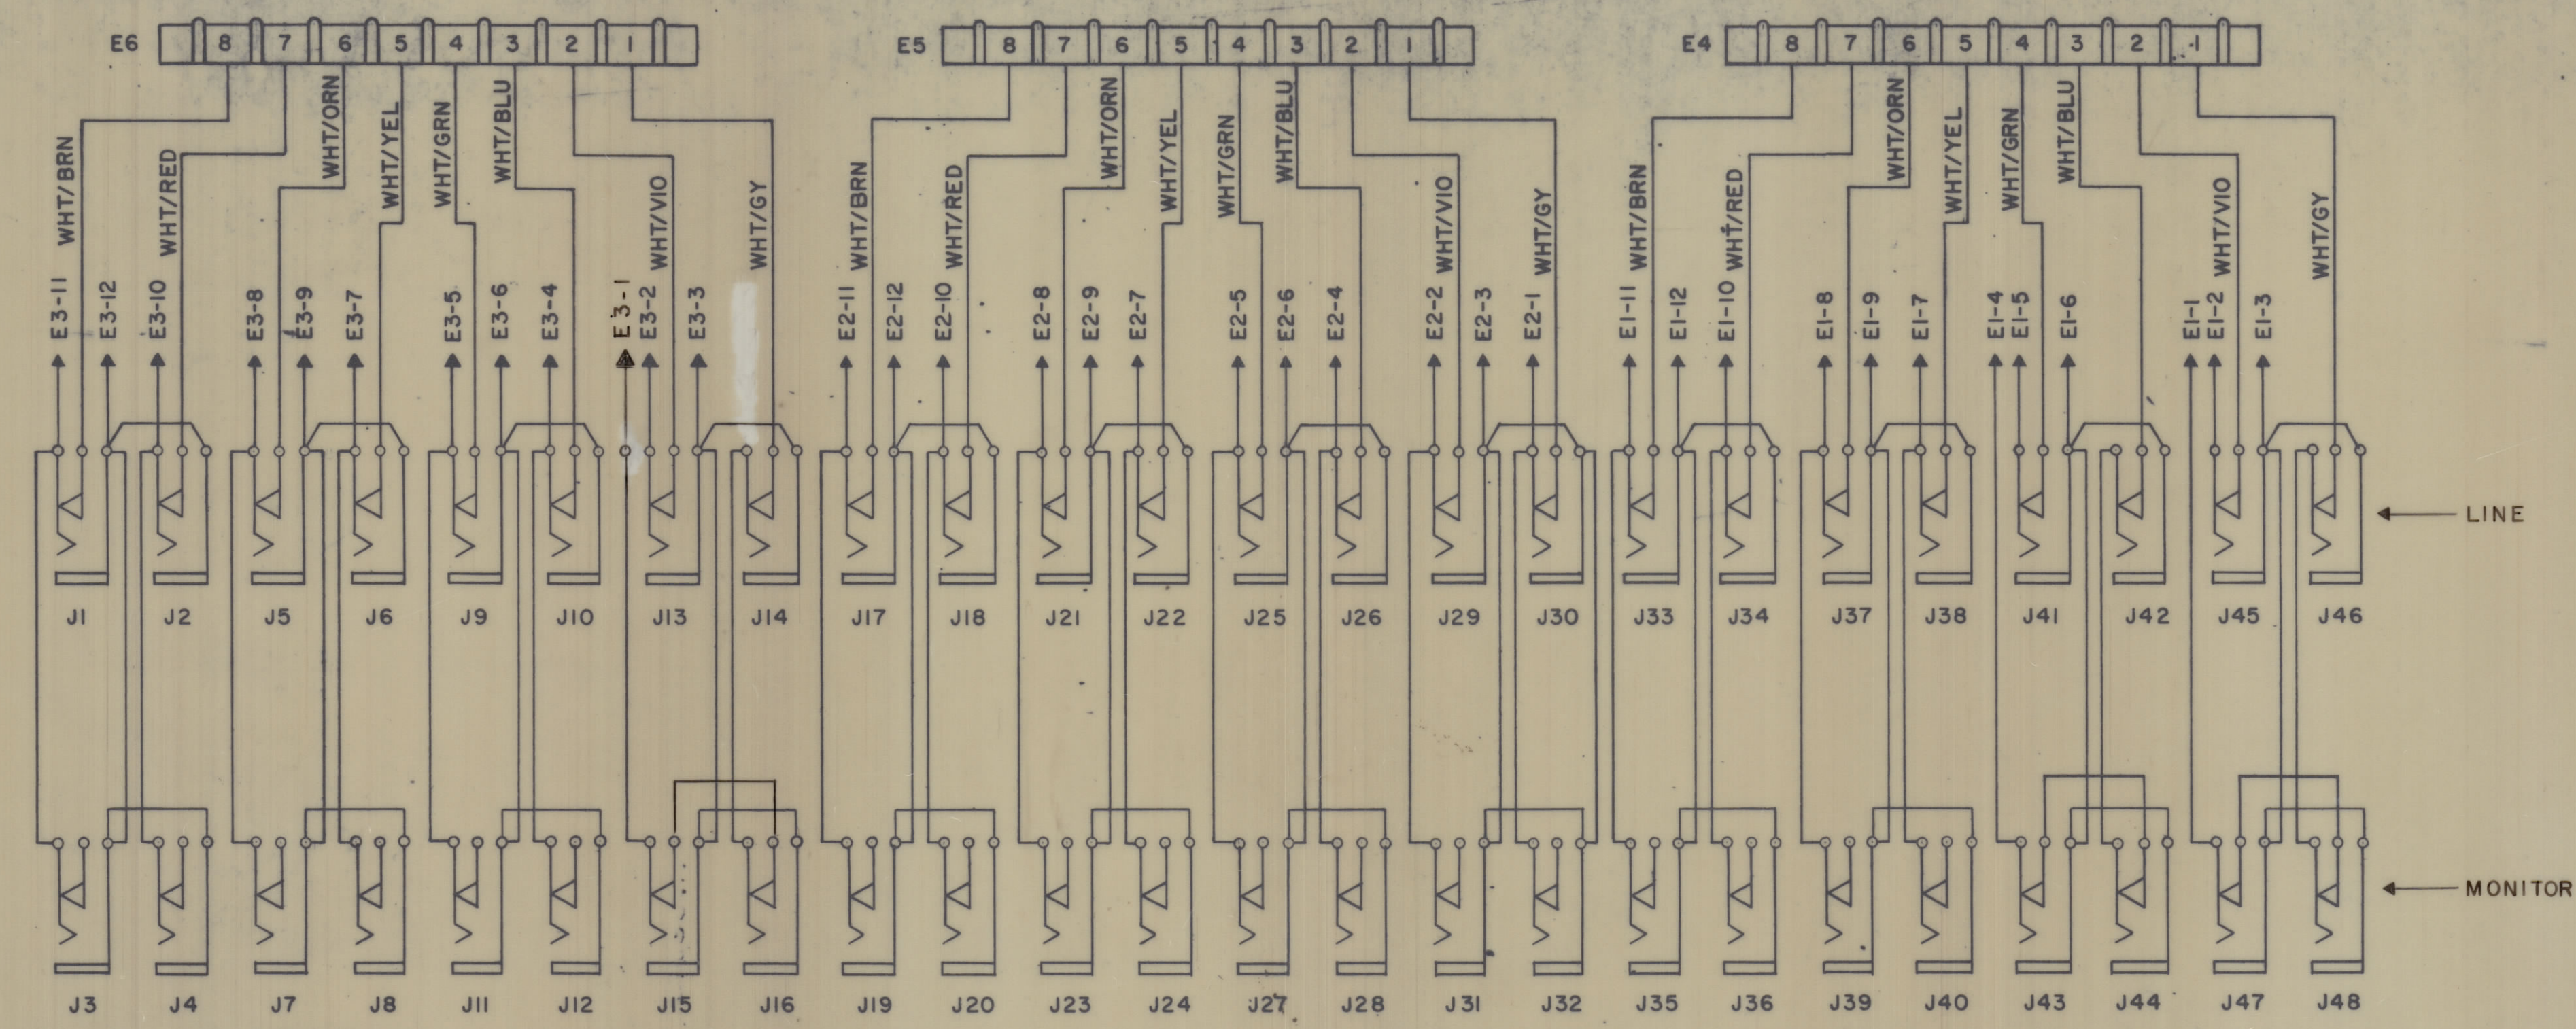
E6 8 7 6 5 4 3 2 1

E5 8 7 6 5 4 3 2 1

E4 8 7 6 5 4 3 2 1

WHT/BRN WHT/RED WHT/ORN WHT/YEL WHT/GRN WHT/BLU WHT/VIO WHT/GY

WHT/BRN WHT/RED WHT/ORN WHT/YEL WHT/GRN WHT/BLU WHT/VIO WHT/GY

WHT/BRN WHT/RED WHT/ORN WHT/YEL WHT/GRN WHT/BLU WHT/VIO WHT/GY

E3-11 E3-12 E3-10 E3-8 E3-9 E3-7 E3-5 E3-6 E3-4 E3-1 E3-2 E3-3

E2-11 E2-12 E2-10 E2-8 E2-9 E2-7 E2-5 E2-6 E2-4 E2-2 E2-3 E2-1

E1-11 E1-12 E1-10 E1-8 E1-9 E1-7 E1-4 E1-5 E1-6 E1-1 E1-2 E1-3

LINE

J1 J2 J5 J6 J9 J10 J13 J14 J17 J18 J21 J22 J25 J26 J29 J30 J33 J34 J37 J38 J41 J42 J45 J46

MONITOR

J3 J4 J7 J8 J11 J12 J15 J16 J19 J20 J23 J24 J27 J28 J31 J32 J35 J36 J39 J40 J43 J44 J47 J48